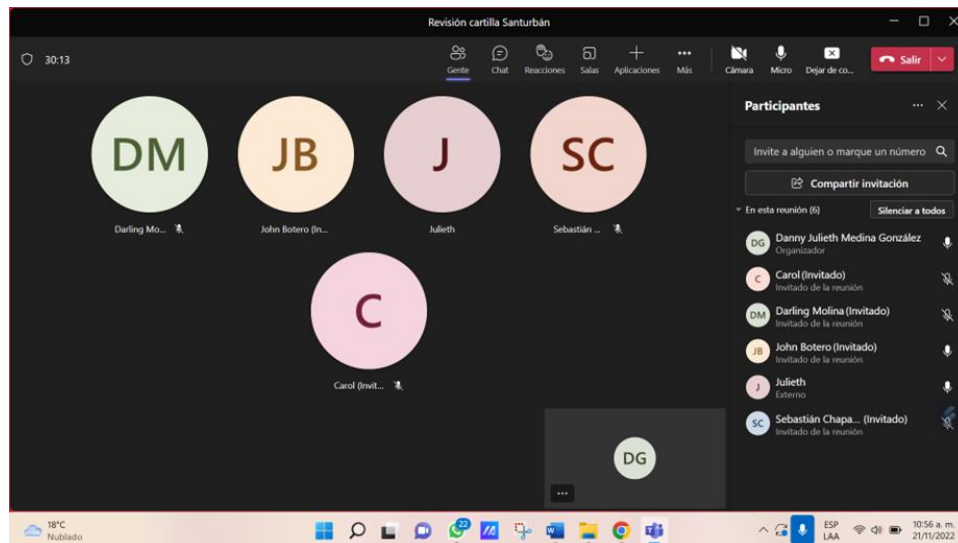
Revisión cartilla Santurbán

30:13

Gente Chat Reacciones Salas Aplicaciones Más Cámara Micro Dejar de co... Salir

DM
Darling Mo...

JB
John Botero (In...

J
Julieth

SC
Sebastián ...

C
Carol (Invit...

DG

...

Participantes

Invite a alguien o marque un número

Compartir invitación

En esta reunión (6) Silenciar a todos

DG Danny Julieth Medina González
Organizador

C Carol (Invitado)
Invitado de la reunión

DM Darling Molina (Invitado)
Invitado de la reunión

JB John Botero (Invitado)
Invitado de la reunión

J Julieth
Externo

SC Sebastián Chapa... (Invitado)
Invitado de la reunión

18°C
Nublado

22

ESP
LAA

10:56 a. m.
21/11/2022